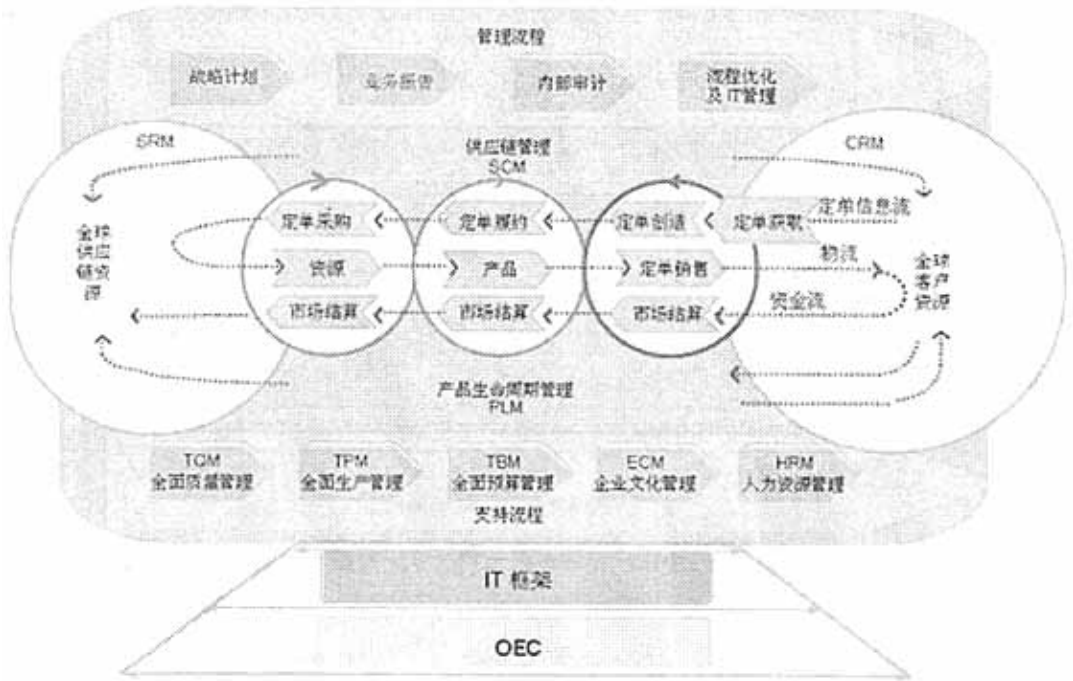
管理流程

战略计划

业务报告

内部审计

流程优化及IT管理

SRM

供应链管理 SCM

CRM

全球供应链资源

定单采购

定单履约

定单创造

定单获取

定单信息流

资源

产品

定单销售

物流

全球客户资源

市场结算

市场结算

市场结算

资金流

产品生命周期管理 PLM

TQM 全面质量管理

TPM 全面生产管理

TBM 全面预算管理

ECM 企业文化管理

HRM 人力资源管理

支持流程

IT 框架

OEC